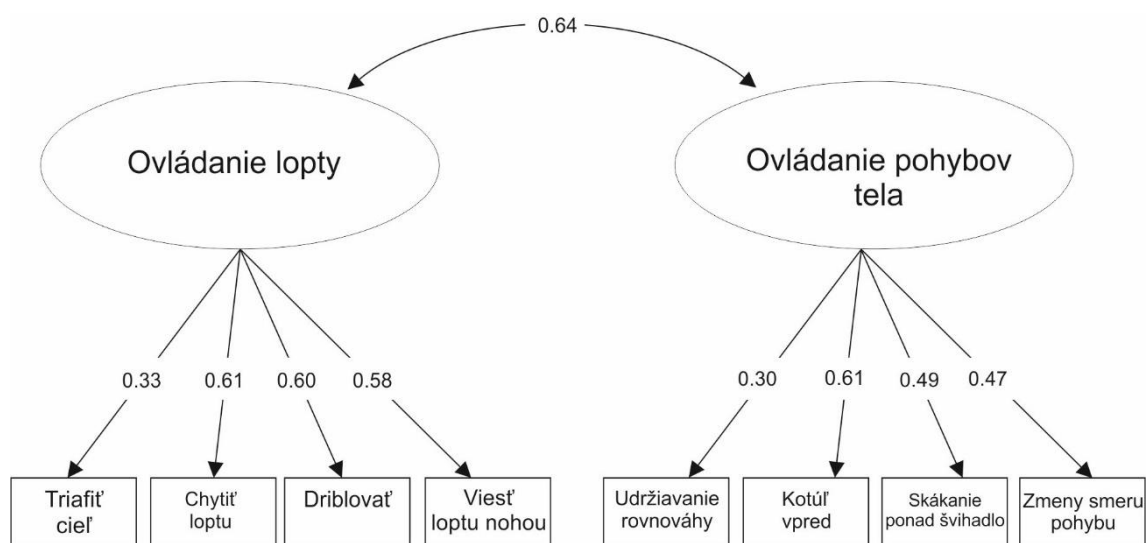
0.64

Ovládanie lopty

Ovládanie pohybov tela

0.33 0.61 0.60 0.58

0.30 0.61 0.49 0.47

Triafiť cieľ

Chytiť loptu

Driblovať

Viesť loptu nohou

Udržiavanie rovnováhy

Kotúľ vpred

Skákanie ponad švihadlo

Zmeny smeru pohybu